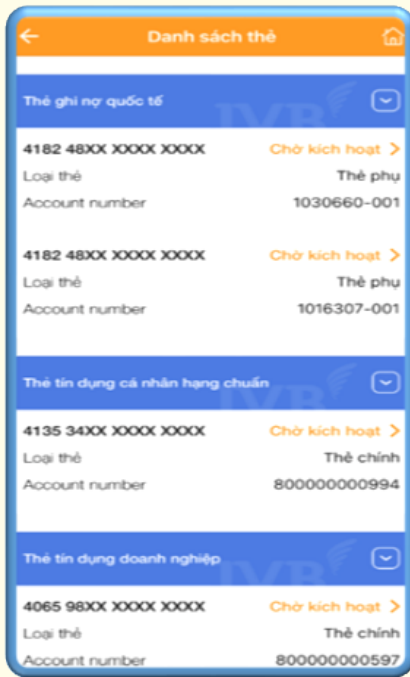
Danh sách thẻ

Thẻ ghi nợ quốc tế

4182 48XX XXXX XXXX
Chờ kích hoạt
Loại thẻ
Thẻ phụ
Account number
1030660-001

4182 48XX XXXX XXXX
Chờ kích hoạt
Loại thẻ
Thẻ phụ
Account number
1016307-001

Thẻ tín dụng cá nhân hạng chuẩn

4135 34XX XXXX XXXX
Chờ kích hoạt
Loại thẻ
Thẻ chính
Account number
800000000994

Thẻ tín dụng doanh nghiệp

4065 98XX XXXX XXXX
Chờ kích hoạt
Loại thẻ
Thẻ chính
Account number
800000000597